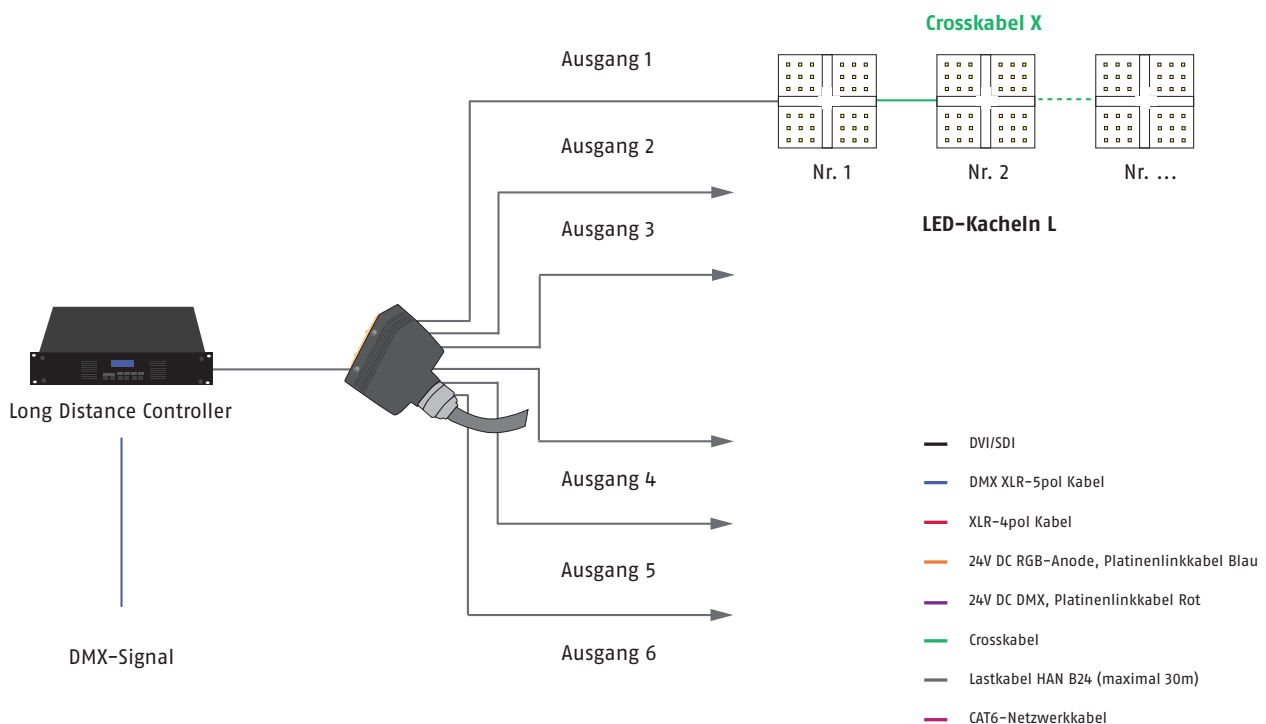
Crosskabel X

Ausgang 1

Ausgang 2

Ausgang 3

Nr. 1

Nr. 2

Nr. ...

LED-Kacheln L

Long Distance Controller

DMX-Signal

Ausgang 4

Ausgang 5

Ausgang 6

DVI/SDI

DMX XLR-5pol Kabel

XLR-4pol Kabel

24V DC RGB-Anode, Platinenlinkkabel Blau

24V DC DMX, Platinenlinkkabel Rot

Crosskabel

Lastkabel HAN B24 (maximal 30m)

CAT6-Netzwerkkabel